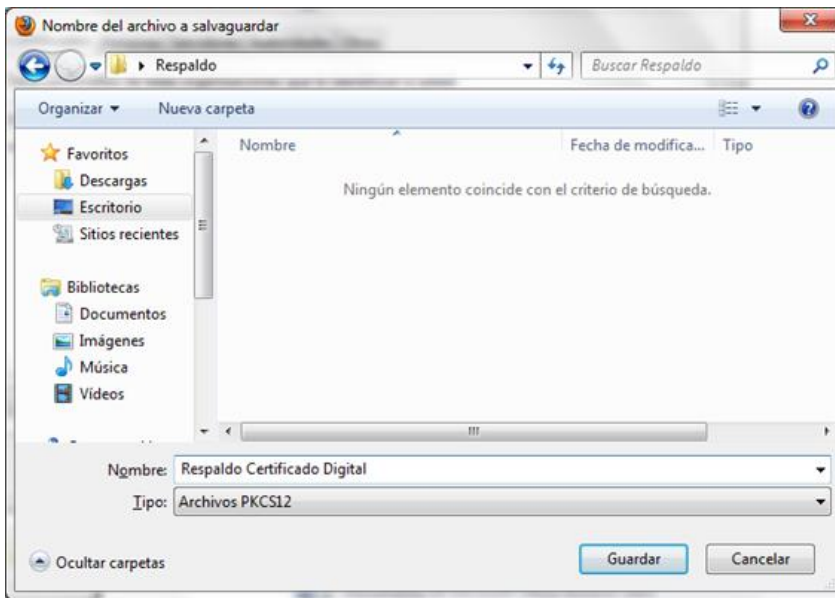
Nombre del archivo a salvaguardar

Respaldo

Buscar Respaldo

Organizar ▾ Nueva carpeta

Favoritos
Descargas
Escritorio
Sitios recientes

Bibliotecas
Documentos
Imágenes
Música
Vídeos

| Nombre | Fecha de modifica... | Tipo |
|---|---|---|

Ningún elemento coincide con el criterio de búsqueda.

Nombre: Respaldo Certificado Digital

Tipo: Archivos PKCS12

Ocultar carpetas

Guardar Cancelar